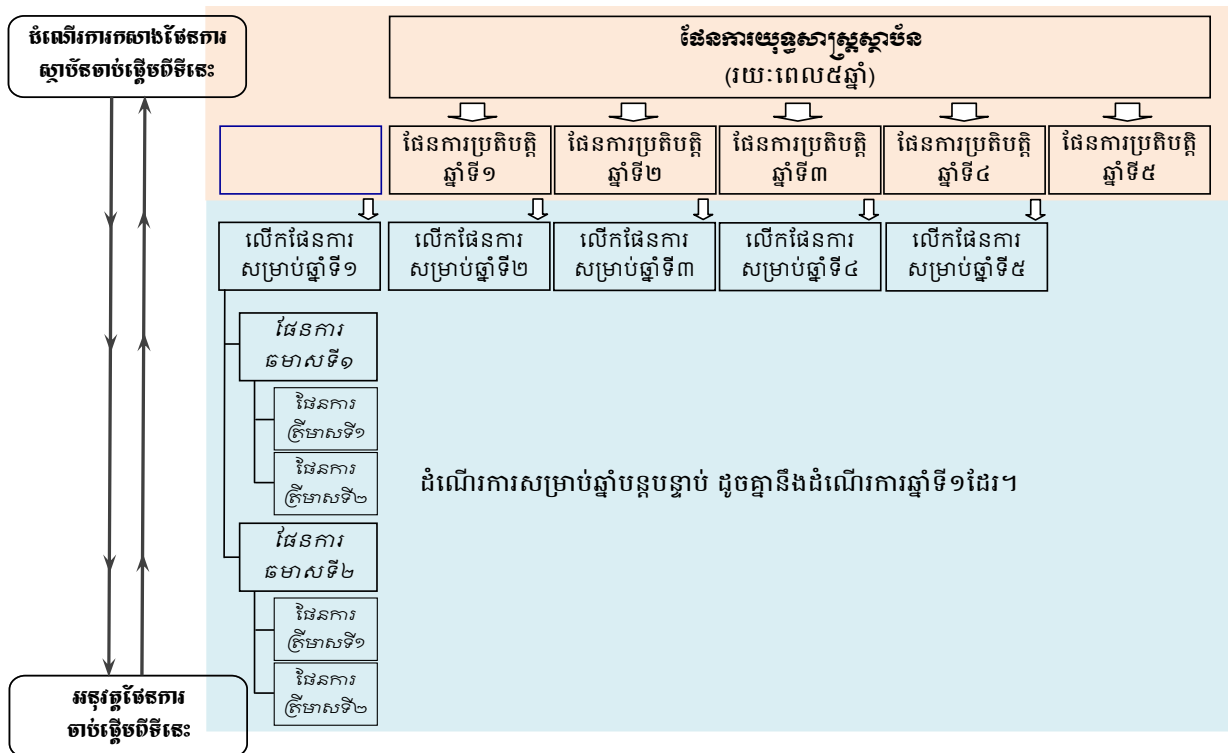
ដំណើរការកសាងផែនការស្ថាប័នចាប់ផ្តើមពីទីនេះ

ផែនការយុទ្ធសាស្ត្រស្ថាប័ន
(រយៈពេល៥ឆ្នាំ)

ផែនការប្រតិបត្តិឆ្នាំទី១

ផែនការប្រតិបត្តិឆ្នាំទី២

ផែនការប្រតិបត្តិឆ្នាំទី៣

ផែនការប្រតិបត្តិឆ្នាំទី៤

ផែនការប្រតិបត្តិឆ្នាំទី៥

លើកផែនការសម្រាប់ឆ្នាំទី១

លើកផែនការសម្រាប់ឆ្នាំទី២

លើកផែនការសម្រាប់ឆ្នាំទី៣

លើកផែនការសម្រាប់ឆ្នាំទី៤

លើកផែនការសម្រាប់ឆ្នាំទី៥

ផែនការឆមាសទី១

ផែនការត្រីមាសទី១

ផែនការត្រីមាសទី២

ដំណើរការសម្រាប់ឆ្នាំបន្តបន្ទាប់ ដូចគ្នានឹងដំណើរការឆ្នាំទី១ដែរ។

ផែនការឆមាសទី២

ផែនការត្រីមាសទី១

ផែនការត្រីមាសទី២

អនុវត្តផែនការចាប់ផ្តើមពីទីនេះ